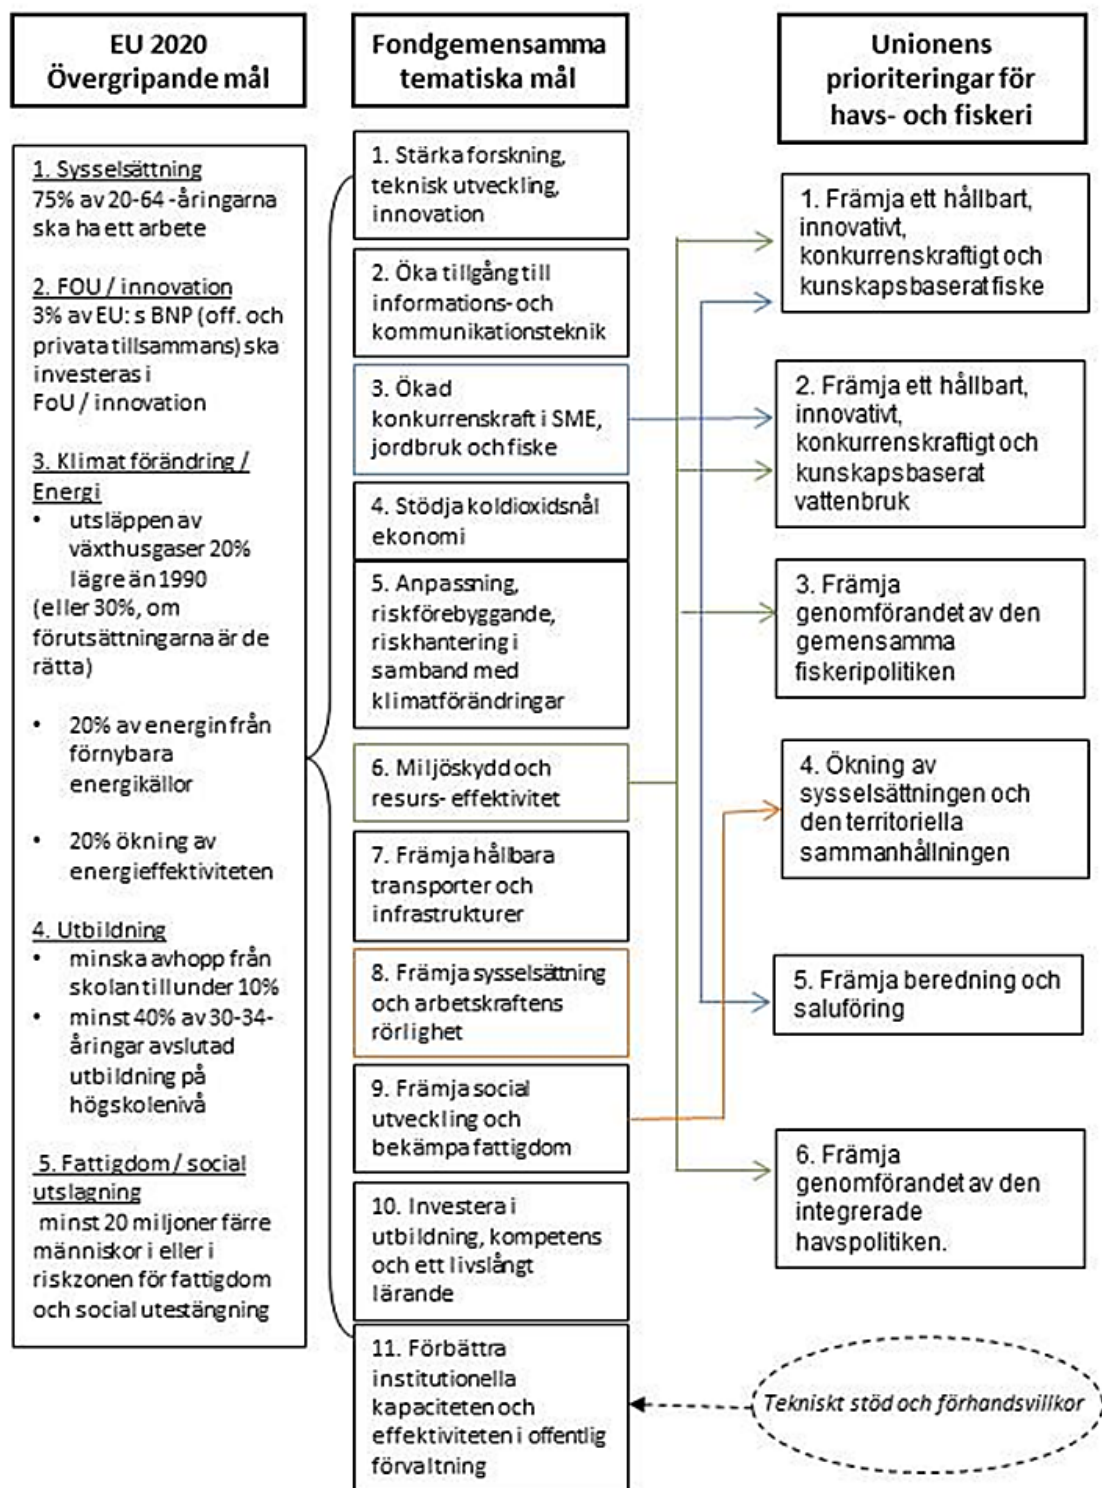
EU 2020
Övergripande mål

1. Sysselsättning
75% av 20-64 -åringarna ska ha ett arbete

2. FOU / innovation
3% av EU: s BNP (off. och privata tillsammans) ska investeras i FoU / innovation

3. Klimat förändring / Energi
• utsläppen av växthusgaser 20% lägre än 1990
(eller 30%, om förutsättningarna är de rätta)

• 20% av energin från förnybara energikällor

• 20% ökning av energieffektiviteten

4. Utbildning
• minska avhopp från skolan till under 10%
• minst 40% av 30-34-åringar avslutad utbildning på högskolenivå

5. Fattigdom / social utslagning
minst 20 miljoner färre människor i eller i riskzonen för fattigdom och social utestängning

Fondgemensamma tematiska mål

1. Stärka forskning, teknisk utveckling, innovation

2. Öka tillgång till informations- och kommunikationsteknik

3. Ökad konkurrenskraft i SME, jordbruk och fiske

4. Stödja koldioxidsnål ekonomi

5. Anpassning, riskförebyggande, riskhantering i samband med klimatförändringar

6. Miljöskydd och resurs- effektivitet

7. Främja hållbara transporter och infrastrukturer

8. Främja sysselsättning och arbetskraftens rörlighet

9. Främja social utveckling och bekämpa fattigdom

10. Investera i utbildning, kompetens och ett livslångt lärande

11. Förbättra institutionella kapaciteten och effektiviteten i offentlig förvaltning

Unionens prioriteringar för havs- och fiskeri

1. Främja ett hållbart, innovativt, konkurrenskraftigt och kunskapsbaserat fiske

2. Främja ett hållbart, innovativt, konkurrenskraftigt och kunskapsbaserat vattenbruk

3. Främja genomförandet av den gemensamma fiskeripolitiken

4. Ökning av sysselsättningen och den territoriella sammanhållningen

5. Främja beredning och saluföring

6. Främja genomförandet av den integrerade havspolitiken.

Tekniskt stöd och förhandsvillkor